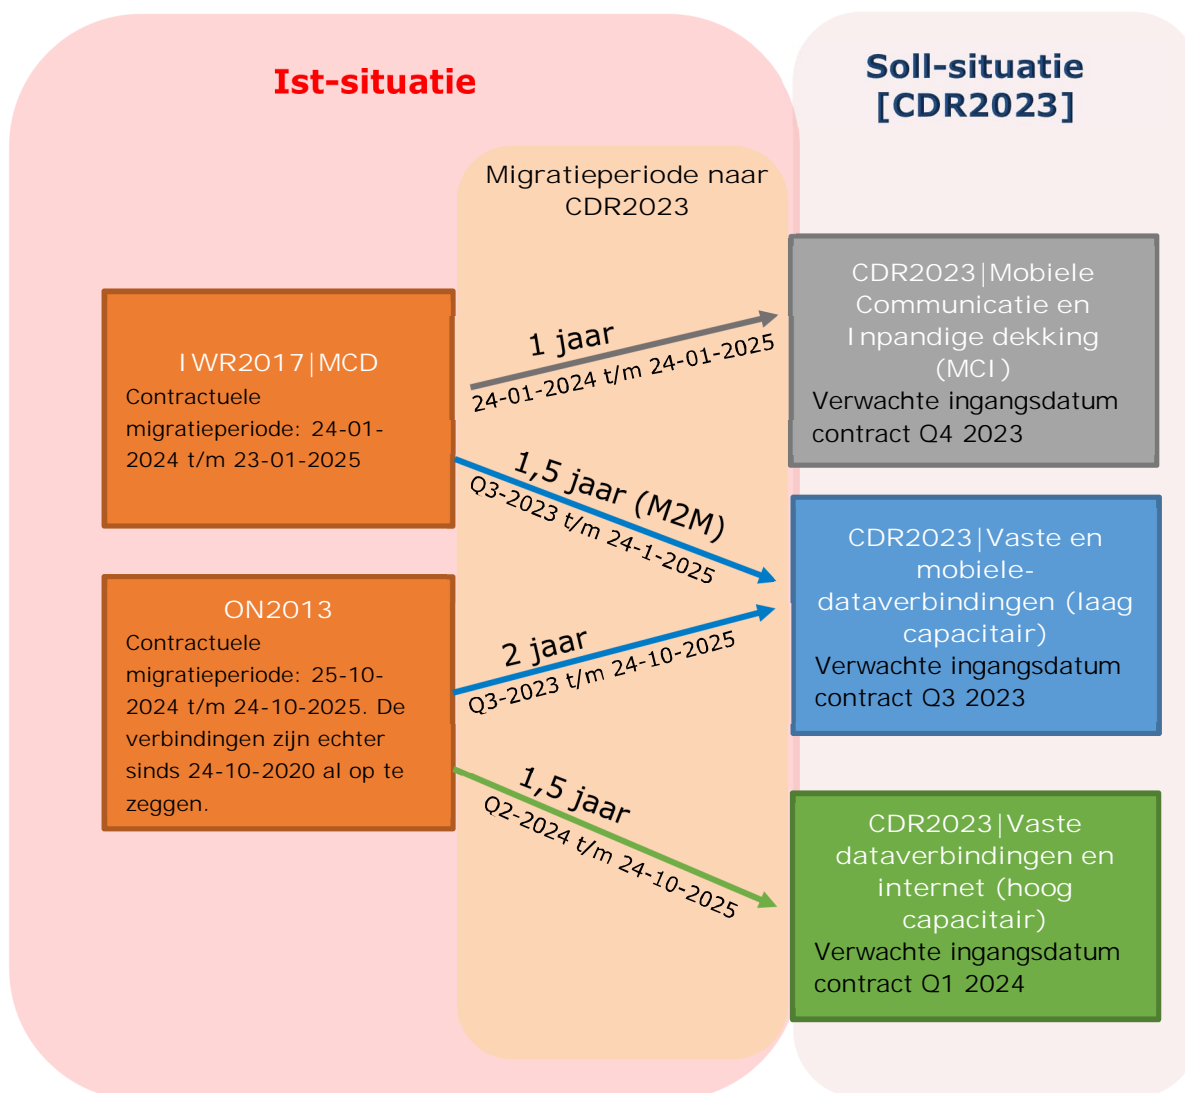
Ist-situatie

Soll-situatie [CDR2023]

Migratieperiode naar CDR2023

IWR2017|MCD
Contractuele migratieperiode: 24-01-2024 t/m 23-01-2025

ON2013
Contractuele migratieperiode: 25-10-2024 t/m 24-10-2025. De verbindingen zijn echter sinds 24-10-2020 al op te zeggen.

1 jaar
24-01-2024 t/m 24-01-2025

1,5 jaar (M2M)
Q3-2023 t/m 24-1-2025

2 jaar
Q3-2023 t/m 24-10-2025

1,5 jaar
Q2-2024 t/m 24-10-2025

CDR2023|Mobiele Communicatie en Inpandige dekking (MCI)
Verwachte ingangsdatum contract Q4 2023

CDR2023|Vaste en mobiele-dataverbindingen (laag capacitair)
Verwachte ingangsdatum contract Q3 2023

CDR2023|Vaste dataverbindingen en internet (hoog capacitair)
Verwachte ingangsdatum contract Q1 2024